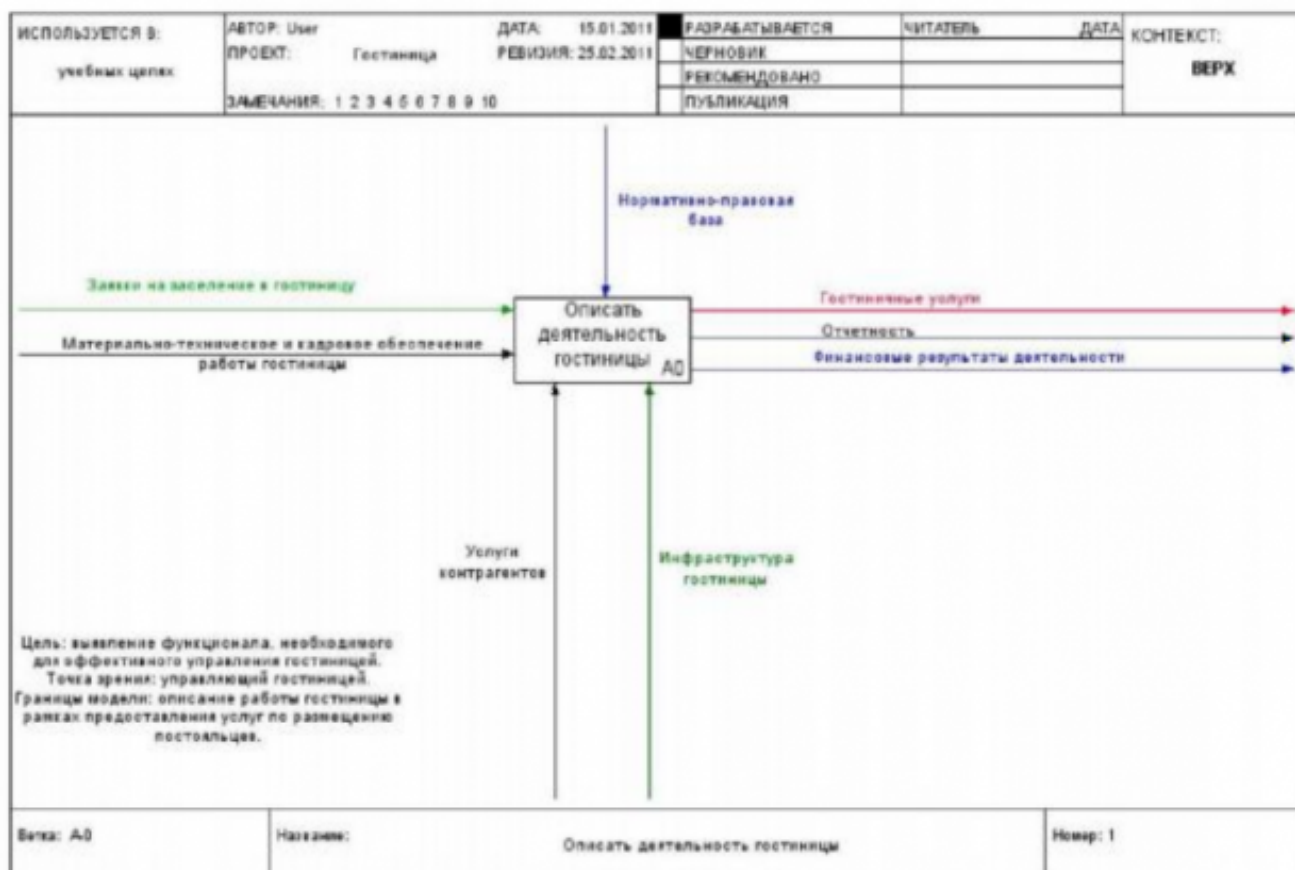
| ИСПОЛЬЗУЕТСЯ В: учебных целях | АВТОР: User ПРОЕКТ: Гостиница ЗАМЕЧАНИЯ: 1 2 3 4 5 6 7 8 9 10 | ДАТА: 15.01.2011 РЕВИЗИЯ: 25.02.2011 | РАЗРАБАТЫВАЕТСЯ | ЧИТАТЕЛЬ | ДАТА | КОНТЕКСТ: ВЕРХ |
|---|---|---|---|---|---|---|
| | | | ЧЕРНОВИК | | | |
| | | | РЕКОМЕНДОВАНО | | | |
| | | | ПУБЛИКАЦИЯ | | | |

Нормативно-правовая база

Заявки на заселение в гостиницу

Материально-техническое и кадровое обеспечение работы гостиницы

Описать деятельность гостиницы A0

Гостиничные услуги

Отчетность

Финансовые результаты деятельности

Услуги контрагентов

Инфраструктура гостиницы

Цель: выявление функционала, необходимого для эффективного управления гостиницей. Точка зрения: управляющий гостиницей. Границы модели: описание работы гостиницы в рамках предоставления услуг по размещению постояльцев.

| Ветка: A-0 | Название: Описать деятельность гостиницы | Номер: 1 |
|---|---|---|